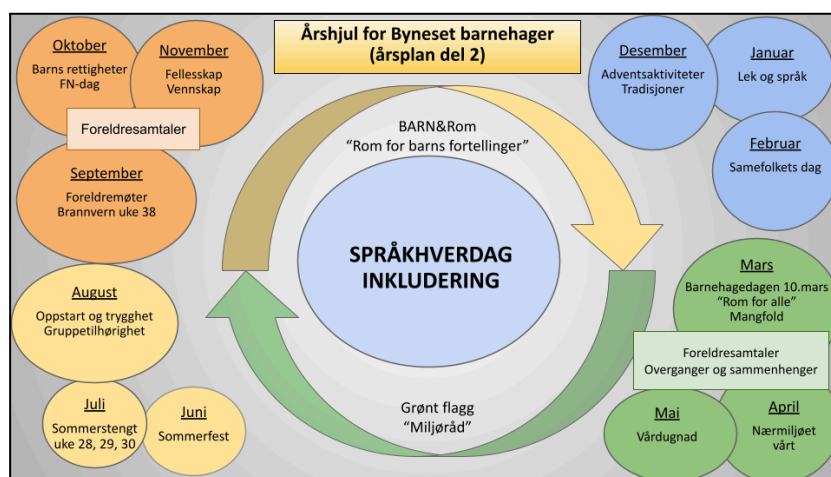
Årshjul for Byneset barnehager
(årsplan del 2)

Oktober
Barns rettigheter
FN-dag

November
Fellesskap
Vennskap

Foreldresamtaler

September
Foreldremøter
Brannvern uke 38

August
Oppstart og trygghet
Gruppetilhørighet

Juli
Sommerstengt
uke 28, 29, 30

Juni
Sommerfest

BARN&Rom
"Rom for barns fortellinger"

SPRÅKHVERDAG
INKLUDERING

Grønt flagg
"Miljøråd"

Desember
Adventsaktiviteter
Tradisjoner

Januar
Lek og språk

Februar
Samefolkets dag

Mars
Barnehagedagen 10.mars
"Rom for alle"
Mangfold

Foreldresamtaler
Overganger og sammenhenger

Mai
Vårdugnad

April
Nærmiljøet
vårt